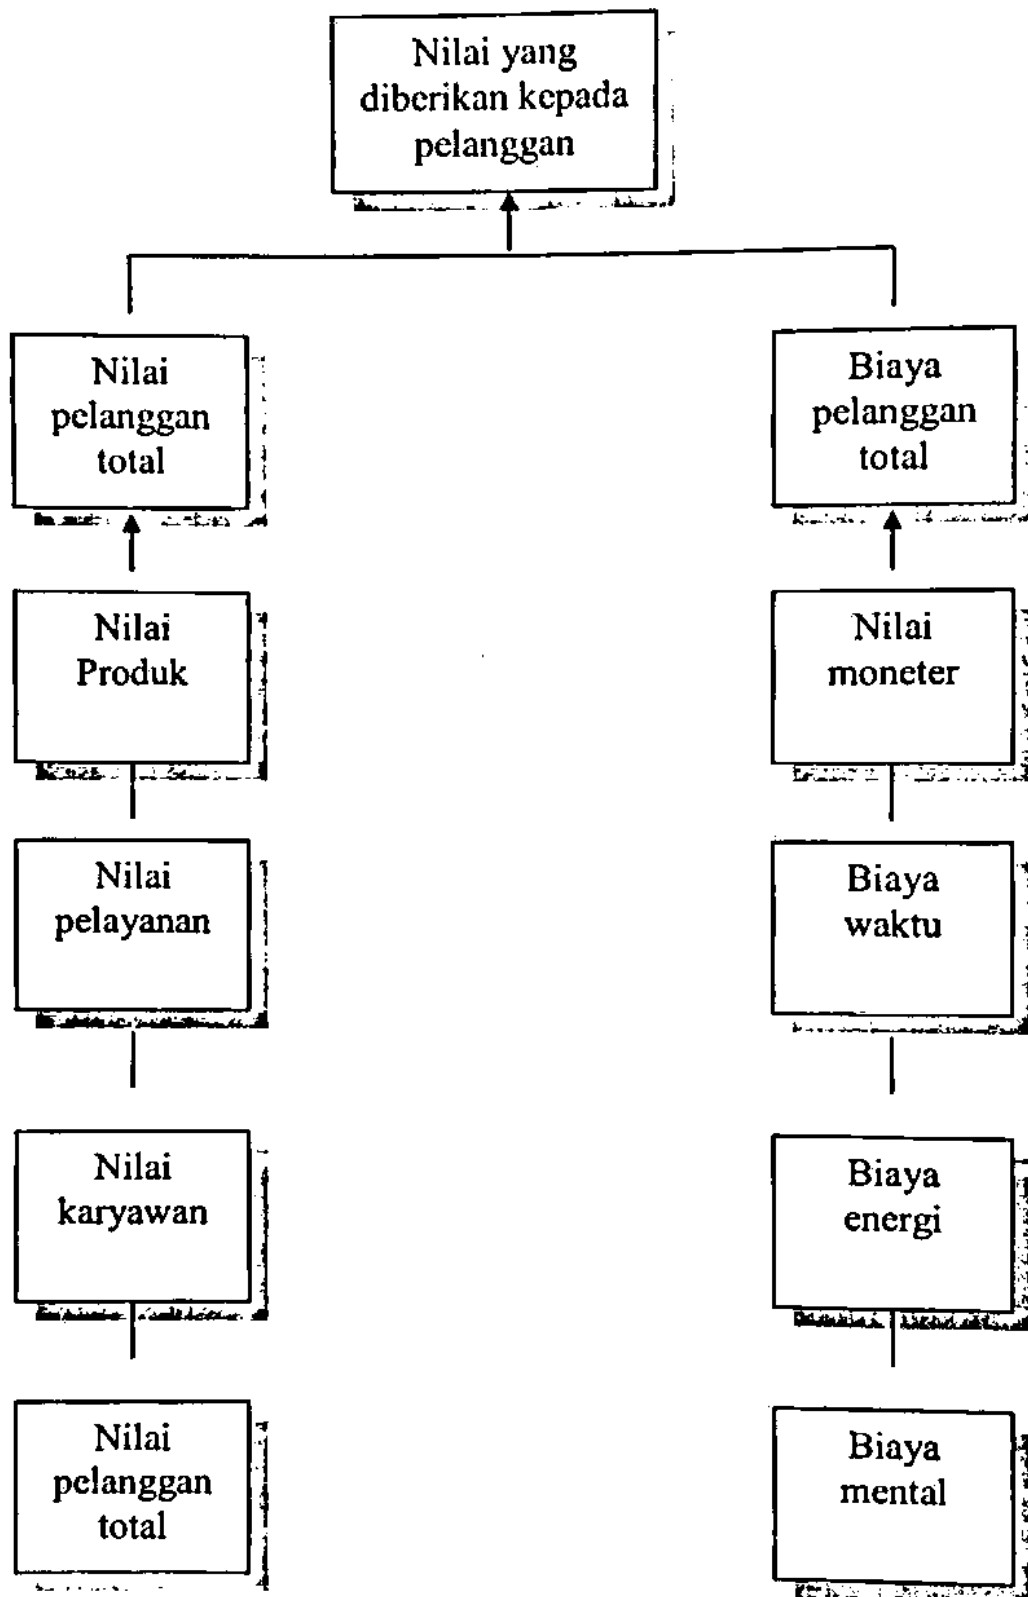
Nilai yang diberikan kepada pelanggan

Nilai pelanggan total

Nilai Produk

Nilai pelayanan

Nilai karyawan

Nilai pelanggan total

Biaya pelanggan total

Nilai moneter

Biaya waktu

Biaya energi

Biaya mental